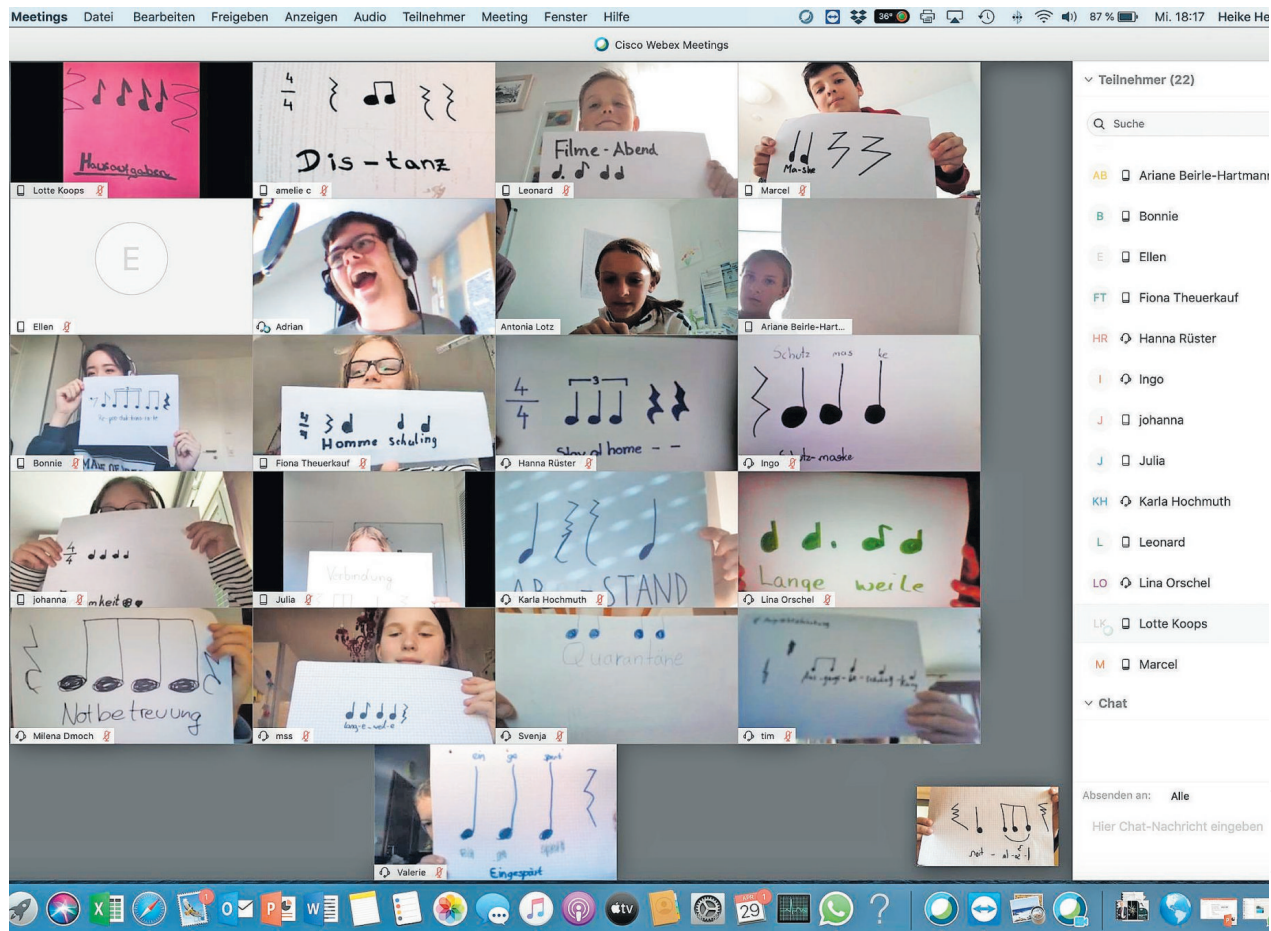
Meetings Datei Bearbeiten Freigeben Anzeigen Audio Teilnehmer Meeting Fenster Hilfe 36° 87 % Mi. 18:17 Heike He

Cisco Webex Meetings

Hausaufgaben
Lotte Koops

$\frac{4}{4}$
Dis - tanz
amelie c

Filme - Abend
Leonard

Ma-ske
Marcel

E
Ellen

Adrian

Antonia Lotz

Ariane Beirle-Hart...

Bonnie

$\frac{4}{4}$
Homme schuling
Fiona Theuerkauf

$\frac{4}{4}$
Stay at home - -
Hanna Rüster

Schutz mas ke
Schutz-maske
Ingo

$\frac{4}{4}$
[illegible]mkeit
johanna

Verbindung
Julia

AB - STAND
Karla Hochmuth

Lange weile
Lina Orschel

Notbetreuung
Milena Dmoch

lang-e-weil-e
mss

Quarantäne
Svenja

Ansteckung
An-ste-ckung
tim

ein ge sperrt
Eingesperrt
Valerie

Not - al - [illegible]

Teilnehmer (22)
Suche
AB Ariane Beirle-Hartmann
B Bonnie
E Ellen
FT Fiona Theuerkauf
HR Hanna Rüster
I Ingo
J johanna
J Julia
KH Karla Hochmuth
L Leonard
LO Lina Orschel
LK Lotte Koops
M Marcel
Chat
Absenden an: Alle
Hier Chat-Nachricht eingeben

29